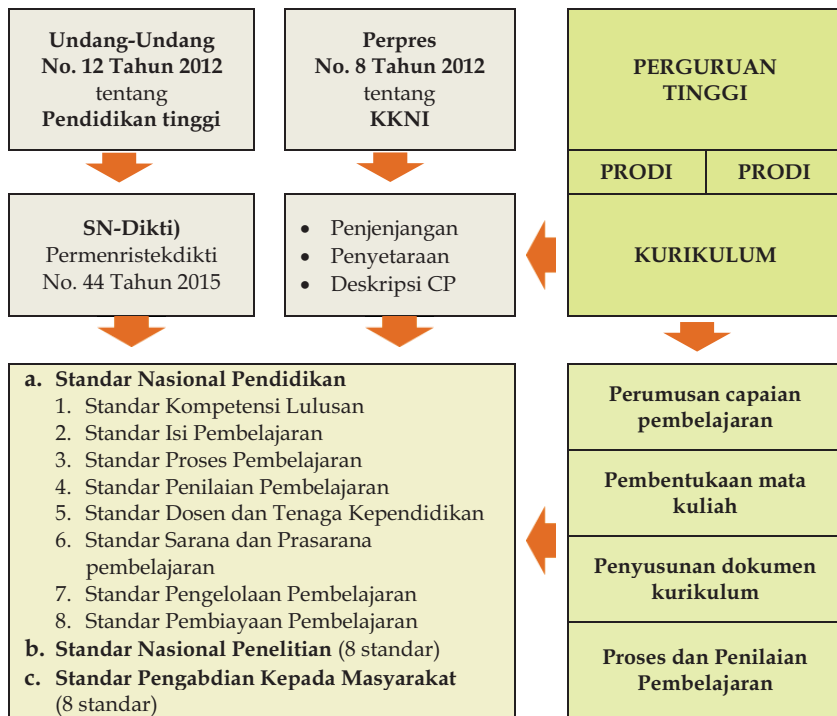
Undang-Undang
No. 12 Tahun 2012
tentang
Pendidikan tinggi

Perpres
No. 8 Tahun 2012
tentang
KKNI

PERGURUAN TINGGI

PRODI

PRODI

SN-Dikti)
Permenristekdikti
No. 44 Tahun 2015

- Penjenjangan
- Penyetaraan
- Deskripsi CP

KURIKULUM

a. Standar Nasional Pendidikan
1. Standar Kompetensi Lulusan
2. Standar Isi Pembelajaran
3. Standar Proses Pembelajaran
4. Standar Penilaian Pembelajaran
5. Standar Dosen dan Tenaga Kependidikan
6. Standar Sarana dan Prasarana pembelajaran
7. Standar Pengelolaan Pembelajaran
8. Standar Pembiayaan Pembelajaran
b. Standar Nasional Penelitian (8 standar)
c. Standar Pengabdian Kepada Masyarakat (8 standar)

Perumusan capaian pembelajaran

Pembentukaan mata kuliah

Penyusunan dokumen kurikulum

Proses dan Penilaian Pembelajaran